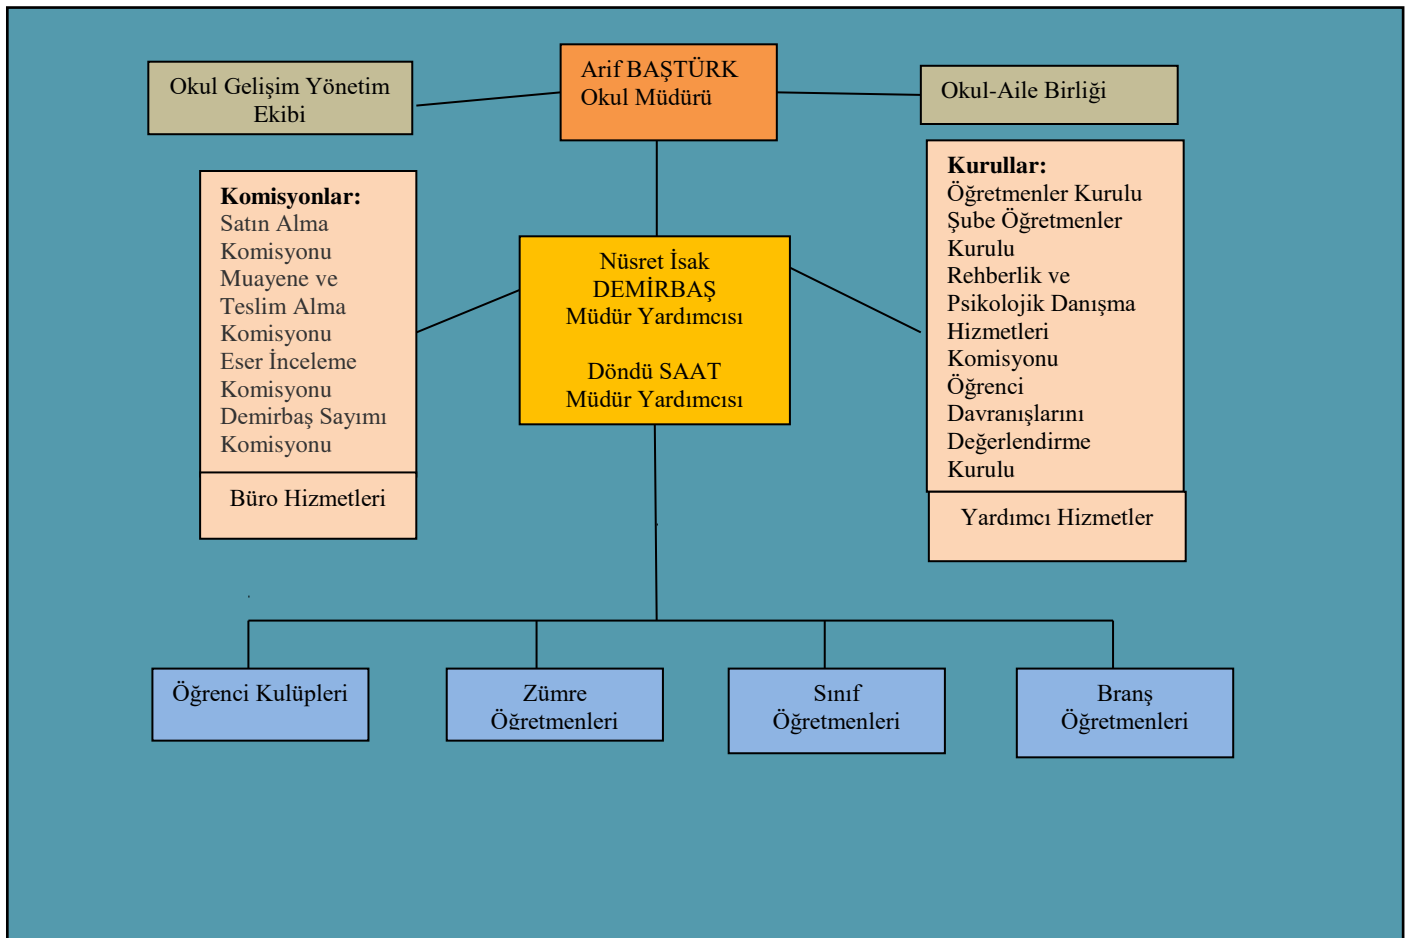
Okul Gelişim Yönetim Ekibi

Arif BAŞTÜRK
Okul Müdürü

Okul-Aile Birliği

**Komisyonlar:**
Satın Alma Komisyonu
Muayene ve Teslim Alma Komisyonu
Eser İnceleme Komisyonu
Demirbaş Sayımı Komisyonu

Büro Hizmetleri

Nüsret İsak DEMİRBAŞ
Müdür Yardımcısı

Döndü SAAT
Müdür Yardımcısı

**Kurullar:**
Öğretmenler Kurulu
Şube Öğretmenler Kurulu
Rehberlik ve Psikolojik Danışma Hizmetleri Komisyonu
Öğrenci Davranışlarını Değerlendirme Kurulu

Yardımcı Hizmetler

Öğrenci Kulüpleri

Zümre Öğretmenleri

Sınıf Öğretmenleri

Branş Öğretmenleri